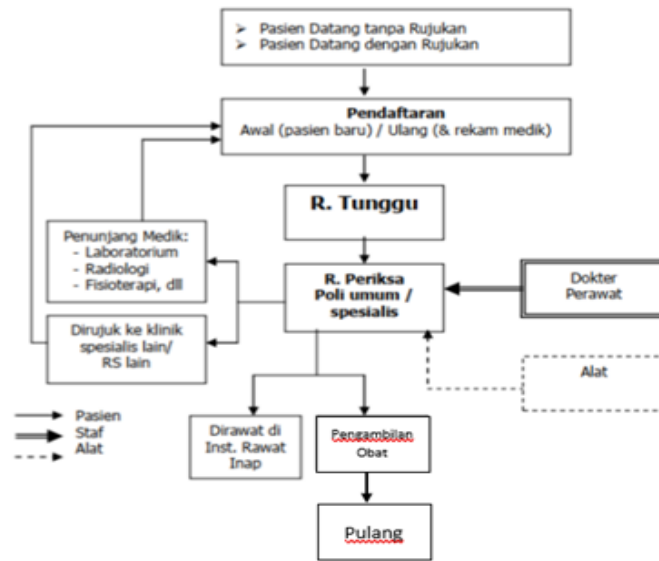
➤ Pasien Datang tanpa Rujukan
➤ Pasien Datang dengan Rujukan

Pendaftaran
Awal (pasien baru) / Ulang (& rekam medik)

R. Tunggu

Penunjang Medik:
- Laboratorium
- Radiologi
- Fisioterapi, dll

R. Periksa
Poli umum /
spesialis

Dokter
Perawat

Dirujuk ke klinik spesialis lain/ RS lain

Alat

Pasien
Staf
Alat

Dirawat di Inst. Rawat Inap

Pengambilan Obat

Pulang